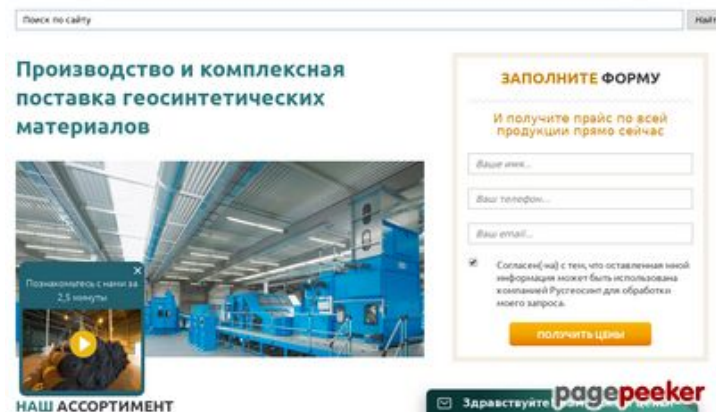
Поиск по сайту

Найти

Производство и комплексная поставка геосинтетических материалов

Познакомьтесь с нами за 2,5 минуты

НАШ АССОРТИМЕНТ

ЗАПОЛНИТЕ ФОРМУ

И получите прайс по всей продукции прямо сейчас

Ваше имя...

Ваш телефон...

Ваш email...

Согласен(-на) с тем, что оставленная мной информация может быть использована компанией Русгеосинт для обработки моего запроса.

ПОЛУЧИТЬ ЦЕНЫ

Здравствуйте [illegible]

pagepeeker